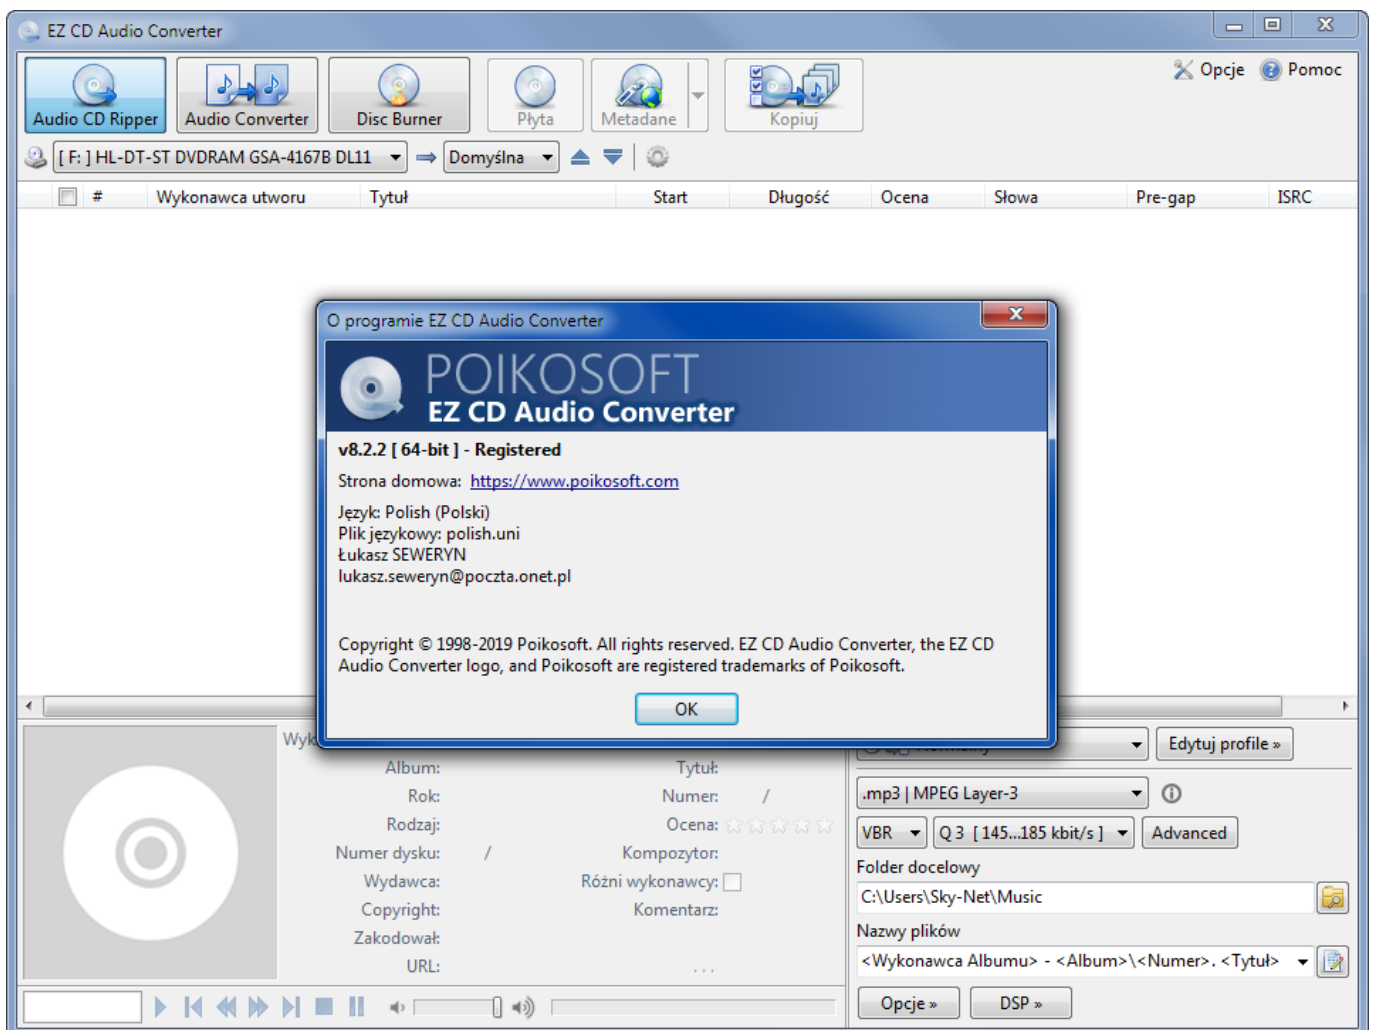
EZ CD Audio Converter

Audio CD Ripper
Audio Converter
Disc Burner
Płyta
Metadane
Kopiuj
Opcje
Pomoc

[ F: ] HL-DT-ST DVDRAM GSA-4167B DL11
Domyślna

| # | Wykonawca utworu | Tytuł | Start | Długość | Ocena | Słowa | Pre-gap | ISRC |
|---|---|---|---|---|---|---|---|---|

O programie EZ CD Audio Converter

POIKOSOFT
EZ CD Audio Converter

v8.2.2 [ 64-bit ] - Registered

Strona domowa: https://www.poikosoft.com

Język: Polish (Polski)
Plik językowy: polish.uni
Łukasz SEWERYN
lukasz.seweryn@poczta.onet.pl

Copyright © 1998-2019 Poikosoft. All rights reserved. EZ CD Audio Converter, the EZ CD Audio Converter logo, and Poikosoft are registered trademarks of Poikosoft.

OK

Wyk
Album:
Rok:
Rodzaj:
Numer dysku: /
Wydawca:
Copyright:
Zakodował:
URL:
Tytuł:
Numer: /
Ocena:
Kompozytor:
Różni wykonawcy:
Komentarz:
...

Edytuj profile »
.mp3 | MPEG Layer-3
VBR
Q 3 [ 145...185 kbit/s ]
Advanced
Folder docelowy
C:\Users\Sky-Net\Music
Nazwy plików
<Wykonawca Albumu> - <Album>\<Numer>. <Tytuł>
Opcje »
DSP »